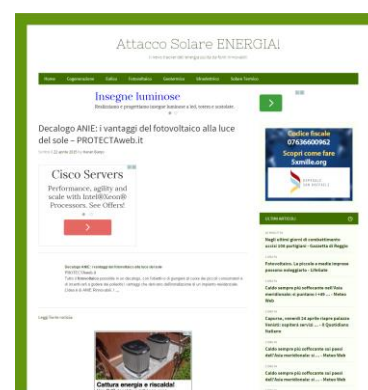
Attacco Solare ENERGIA!

Home Cogenerazione Eolico Fotovoltaico Geotermico Idroelettrico Solare Termico

Insegne luminose

Realizziamo e progettiamo insegne luminose a led, totem e scatolati.

Decalogo ANIE: i vantaggi del fotovoltaico alla luce del sole – PROTECTAweb.it

Cisco Servers

Performance, agility and scale with Intel® Xeon® Processors. See Offers!

Codice fiscale 07636600962

Scopri come fare 5xmille.org

ULTIMI ARTICOLI

Leggi l'articolo

Cattura energia e riscalda!